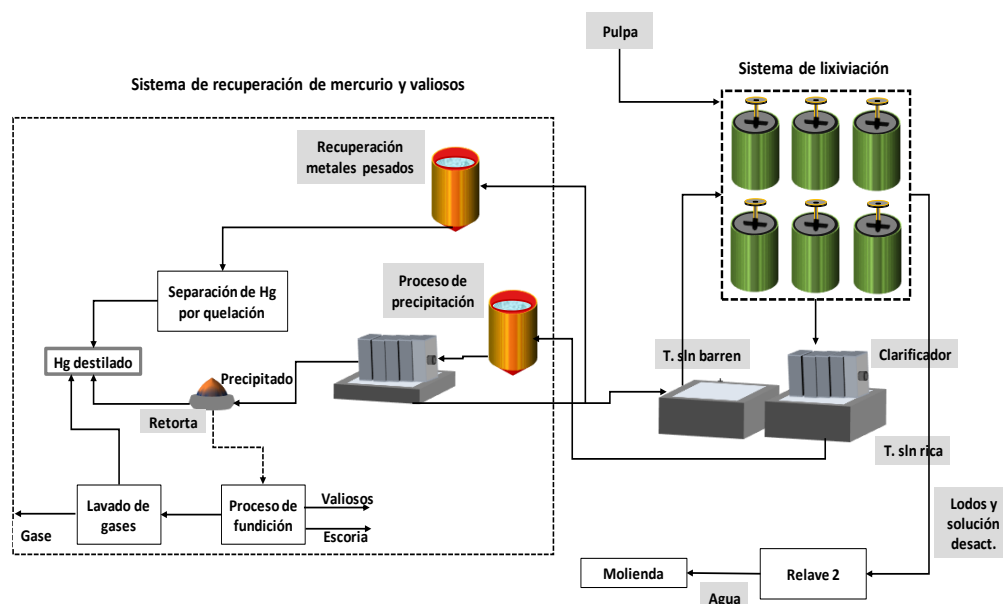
Pulpa

Sistema de recuperación de mercurio y valiosos

Sistema de lixiviación

Recuperación metales pesados

Separación de Hg por quelación

Proceso de precipitación

Hg destilado

Precipitado

Retorta

T. sln barren

Clarificador

T. sln rica

Lavado de gases

Proceso de fundición

Valiosos

Escoria

Gase

Lodos y solución desact.

Molienda

Relave 2

Agua